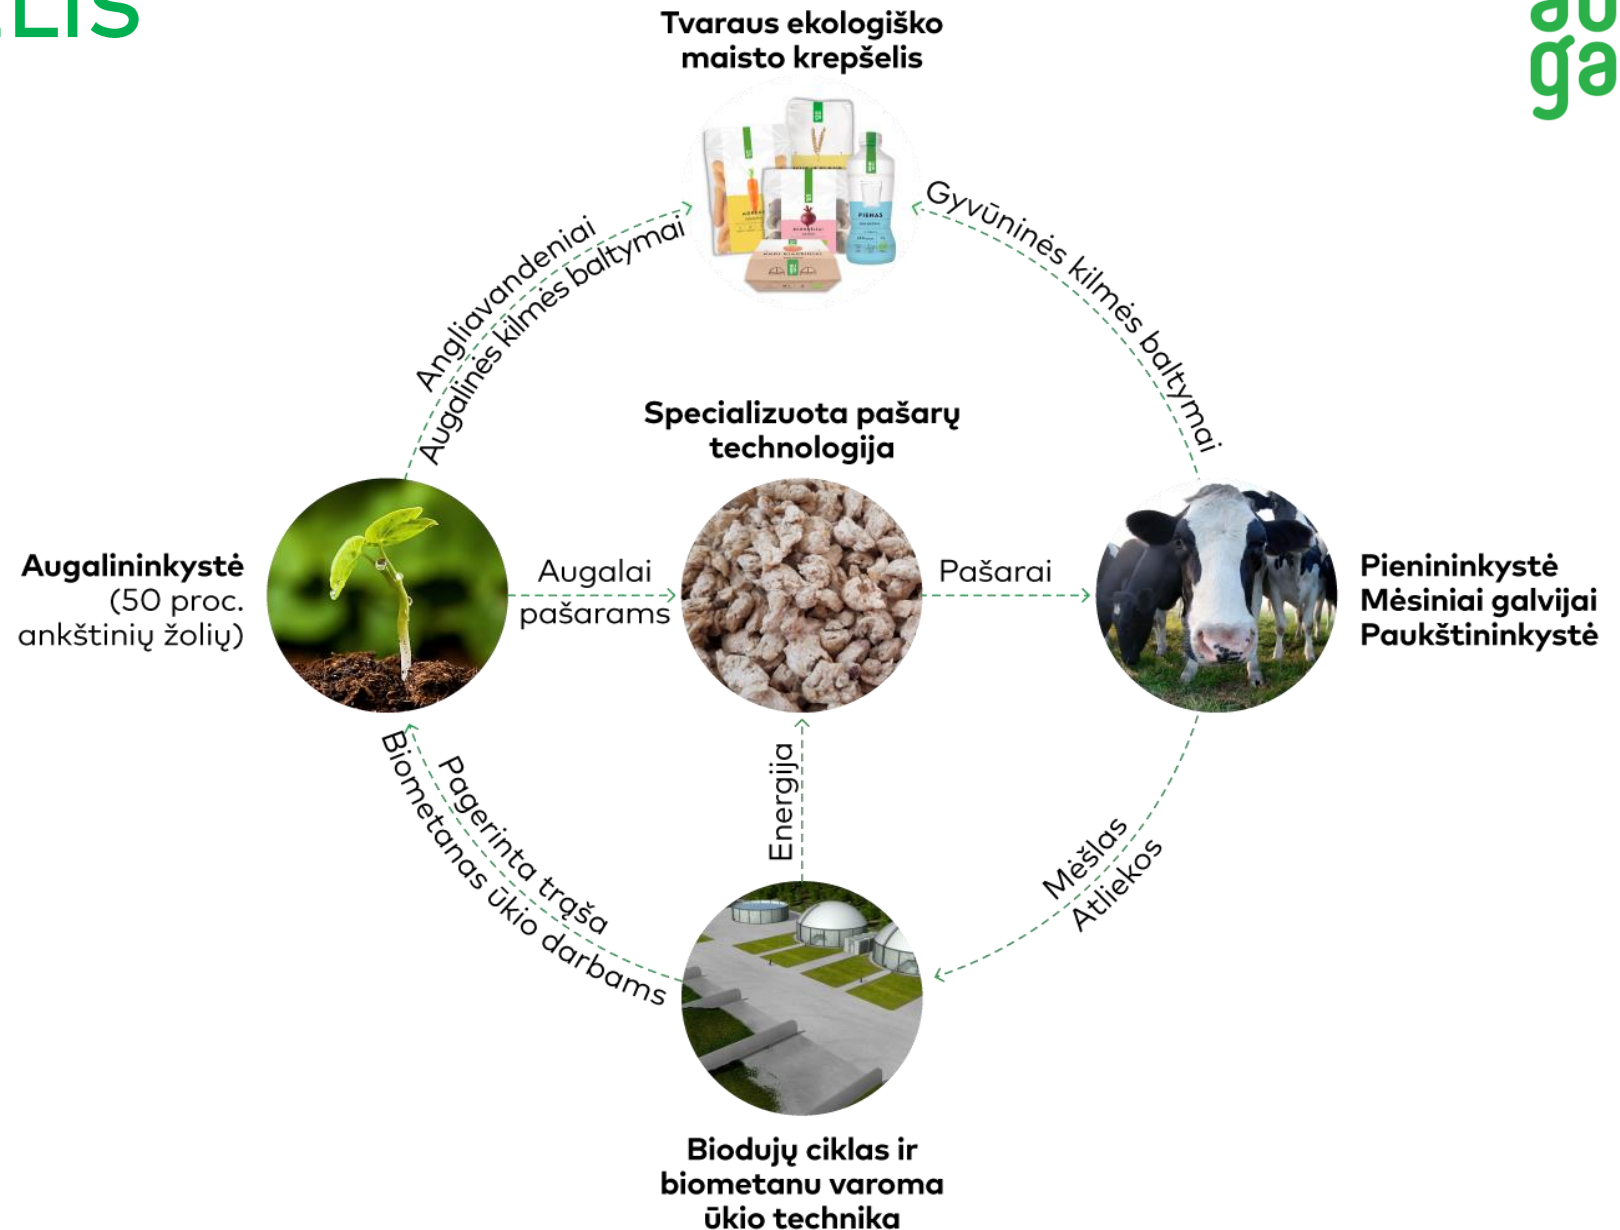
LIS

au
ga

Tvaraus ekologiško maisto krepšelis

Angliavandeniai
Augalinės kilmės baltymai

Gyvūninės kilmės baltymai

Specializuota pašarų technologija

Augalininkystė
(50 proc. ankštinių žolių)

Augalai pašarams

Pašarai

Pieninkystė
Mėsiniai galvijai
Paukštininkystė

Pagerinta trąša
Biometanas ūkio darbams

Energija

Mėšlas
Atliekos

Biodujų ciklas ir biometanu varoma ūkio technika